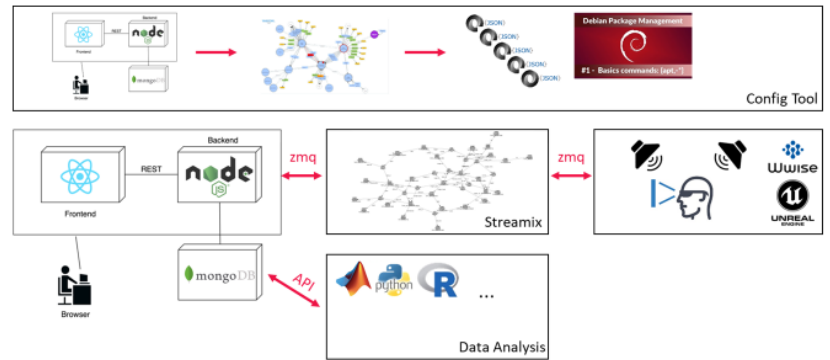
Backend
REST
node
Frontend
mongoDB
Browser
{JSON}
{JSON}
{JSON}
{JSON}
{JSON}
Debian Package Management
#1 - Basics commands: [apt.-*]
Config Tool

Backend
REST
node JS
Frontend
zmq
Streamix
zmq
Wwise
UNREAL ENGINE
mongoDB
Browser
API
python
R
...
Data Analysis